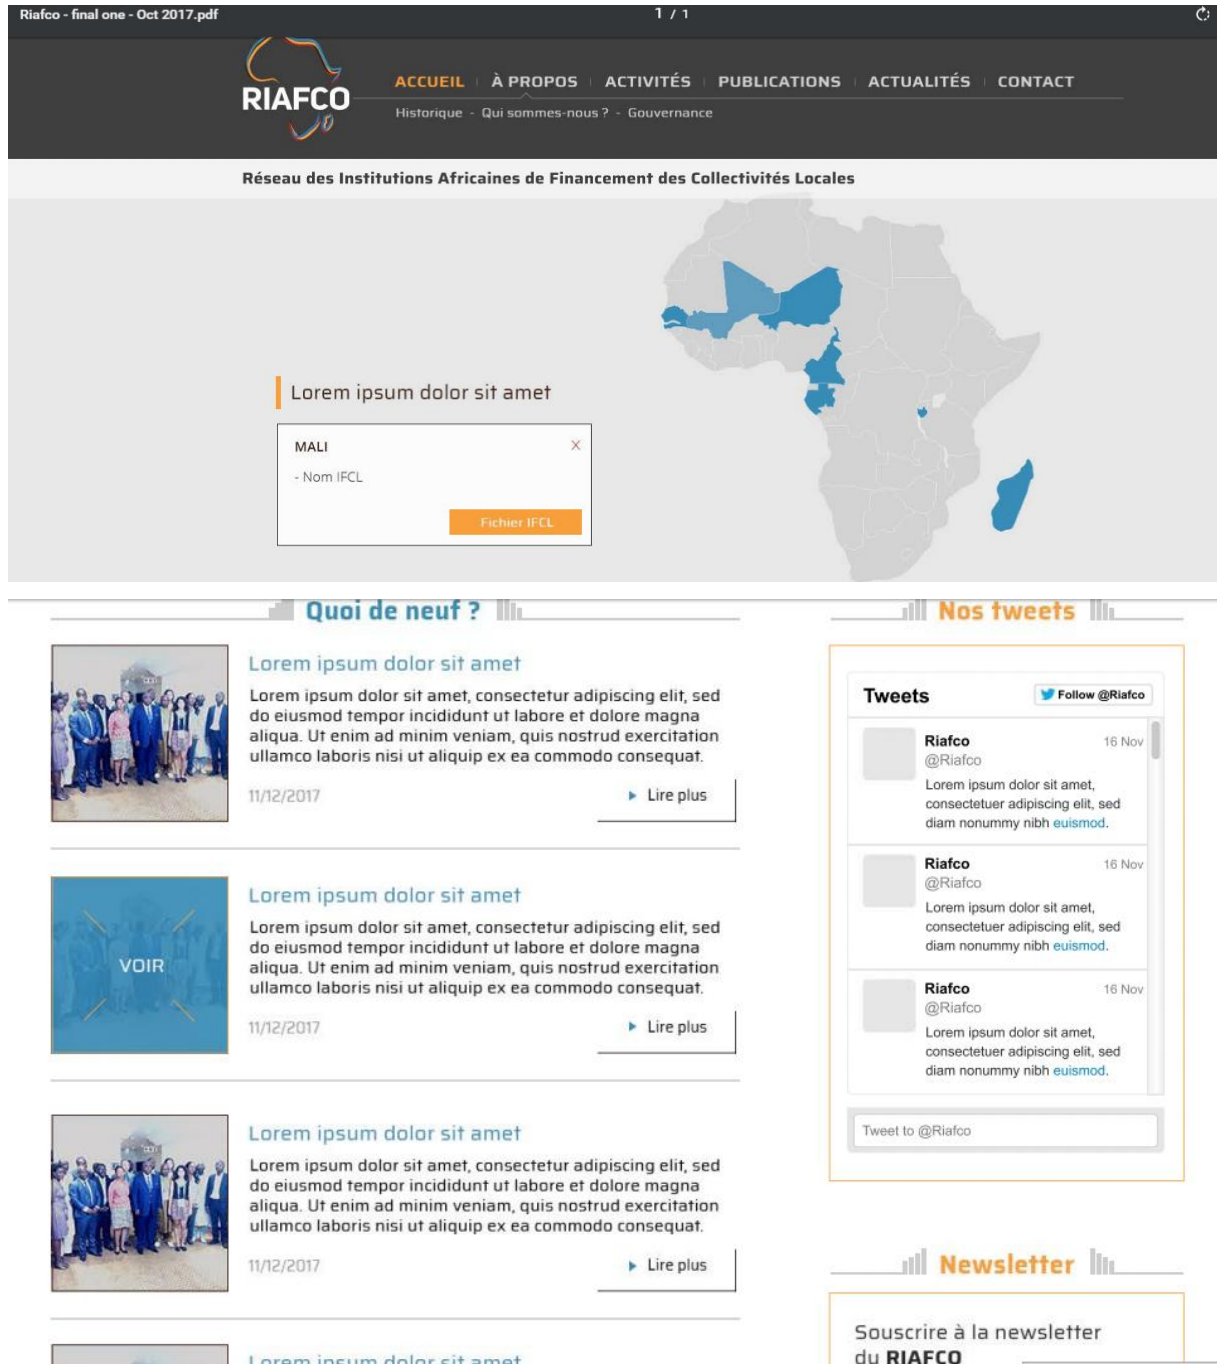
Riafco - final one - Oct 2017.pdf

1 / 1

RIAFCO

ACCUEIL | À PROPOS | ACTIVITÉS | PUBLICATIONS | ACTUALITÉS | CONTACT

Historique - Qui sommes-nous ? - Gouvernance

Réseau des Institutions Africaines de Financement des Collectivités Locales

Lorem ipsum dolor sit amet

MALI

- Nom IFCL

Fichier IFCL

Quoi de neuf ?

Lorem ipsum dolor sit amet

Lorem ipsum dolor sit amet, consectetur adipiscing elit, sed do eiusmod tempor incididunt ut labore et dolore magna aliqua. Ut enim ad minim veniam, quis nostrud exercitation ullamco laboris nisi ut aliquip ex ea commodo consequat.

11/12/2017

Lire plus

VOIR

Lorem ipsum dolor sit amet

Lorem ipsum dolor sit amet, consectetur adipiscing elit, sed do eiusmod tempor incididunt ut labore et dolore magna aliqua. Ut enim ad minim veniam, quis nostrud exercitation ullamco laboris nisi ut aliquip ex ea commodo consequat.

11/12/2017

Lire plus

Lorem ipsum dolor sit amet

Lorem ipsum dolor sit amet, consectetur adipiscing elit, sed do eiusmod tempor incididunt ut labore et dolore magna aliqua. Ut enim ad minim veniam, quis nostrud exercitation ullamco laboris nisi ut aliquip ex ea commodo consequat.

11/12/2017

Lire plus

Lorem ipsum dolor sit amet

Nos tweets

Tweets

Follow @Riafco

Riafco 16 Nov
@Riafco
Lorem ipsum dolor sit amet, consectetuer adipiscing elit, sed diam nonummy nibh euismod.

Riafco 16 Nov
@Riafco
Lorem ipsum dolor sit amet, consectetuer adipiscing elit, sed diam nonummy nibh euismod.

Riafco 16 Nov
@Riafco
Lorem ipsum dolor sit amet, consectetuer adipiscing elit, sed diam nonummy nibh euismod.

Tweet to @Riafco

Newsletter

Souscrire à la newsletter du RIAFCO